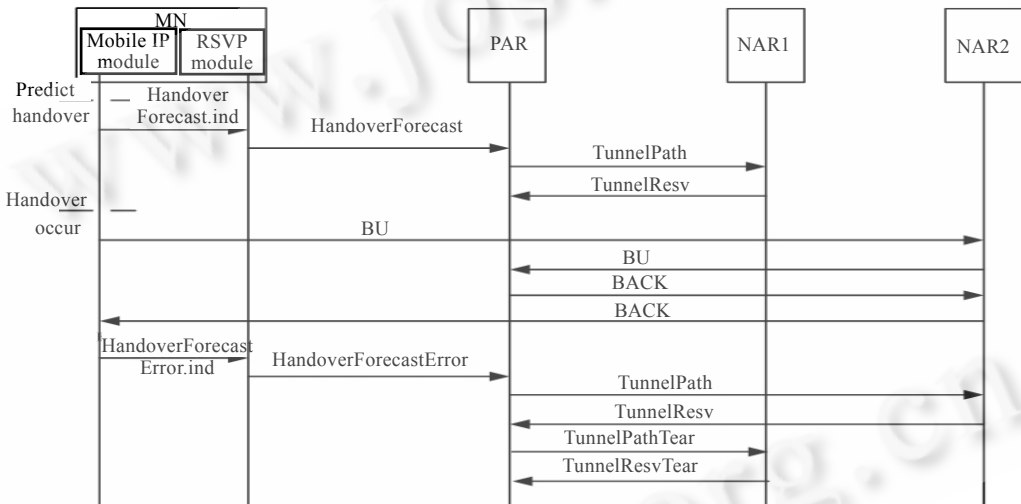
MN
Mobile IP module
RSVP module
PAR
NAR1
NAR2
Predict handover
Handover Forecast.ind
HandoverForecast
TunnelPath
TunnelResv
Handover occur
BU
BU
BACK
BACK
HandoverForecast Error.ind
HandoverForecastError
TunnelPath
TunnelResv
TunnelPathTear
TunnelResvTear